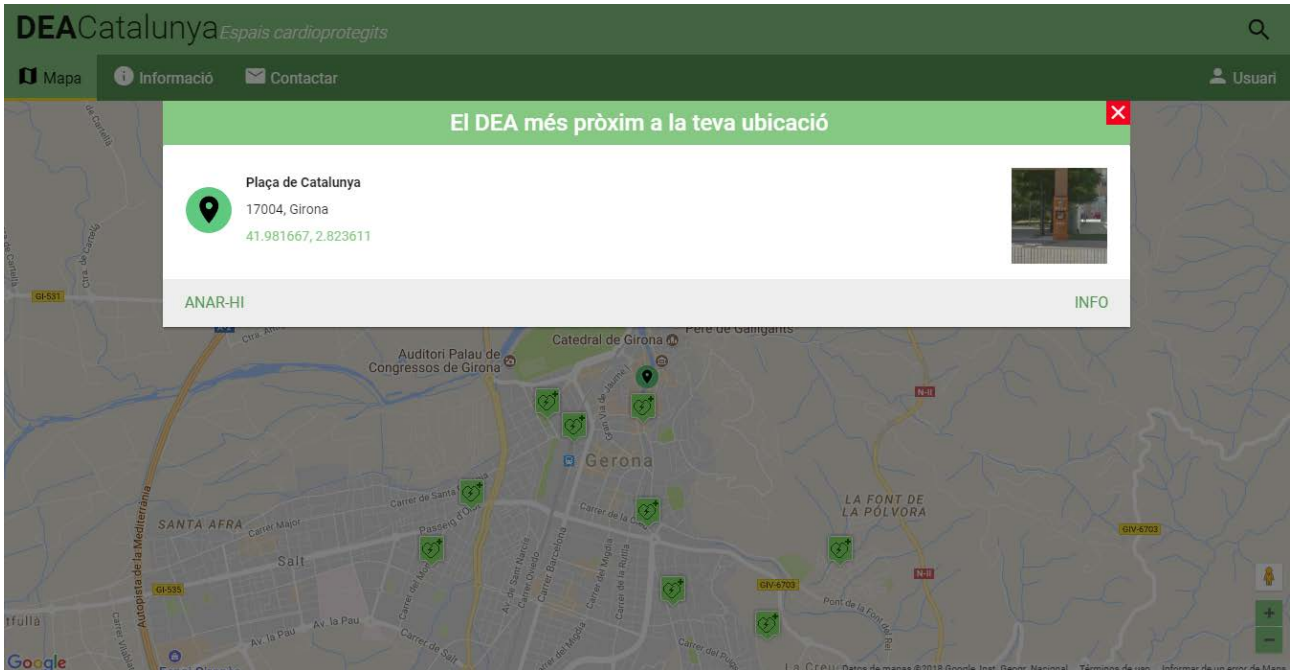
DEACatalunya Espais cardioprotegits

Mapa
Informació
Contactar
Usuari

El DEA més pròxim a la teva ubicació

Plaça de Catalunya
17004, Girona
41.981667, 2.823611

ANAR-HI
INFO

Catedral de Girona
Pere de Galligants
Auditori Palau de Congressos de Girona
Gerona
LA FONT DE LA PÓLVORA
SANTA AFRA
Salt
Carrer Major
Passeig d'Olot
Carrer de Santa
Carrer de la Creu
Autopista de la Mediterrània
Av. la Pau
Carrer de Salt
Carrer del Migdia
Carrer Barcelona
Gran Via de Jaume I
Pont de la Font del Rei
La Creu
GI-531
GI-535
GIV-6703
N-II
Ctra. de Castella
tfulla
Google
Datos de mapas ©2018 Google, Inst. Geogr. Nacional   Términos de uso   Informar de un error de Maps